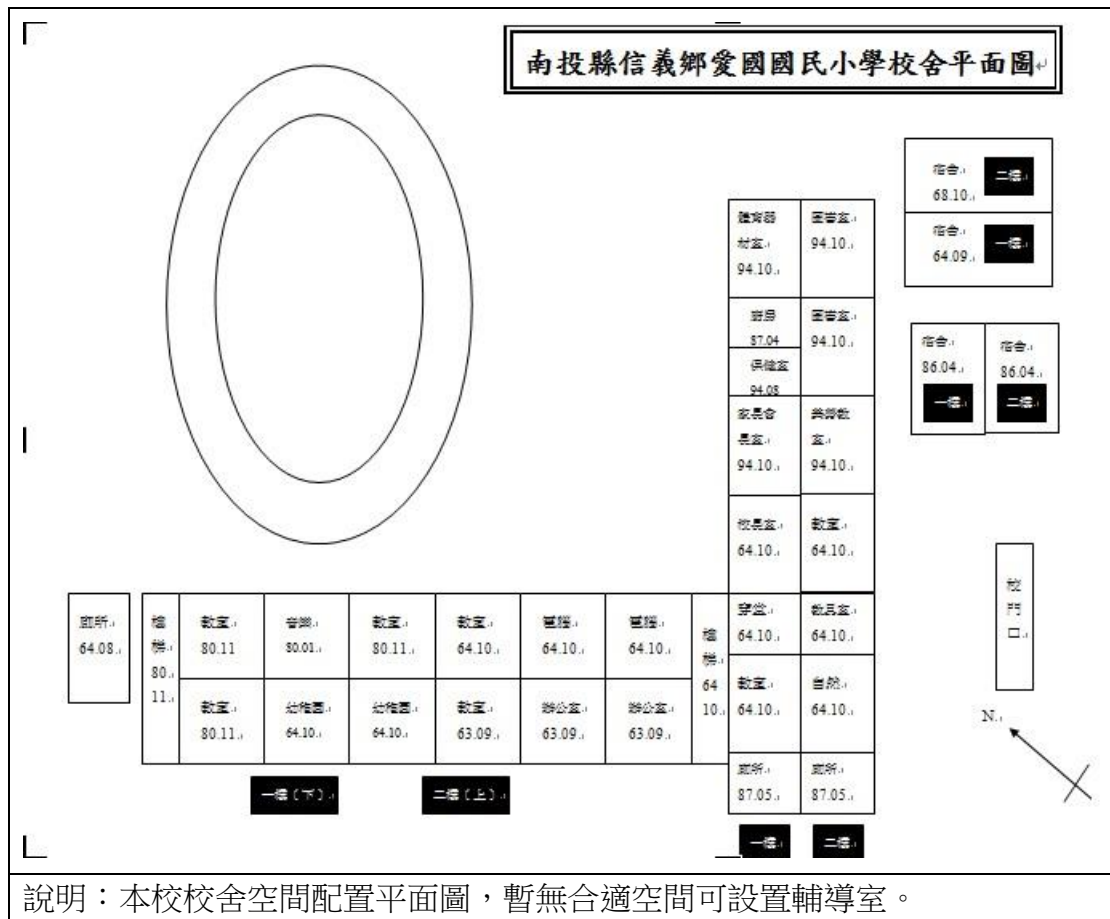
南投縣信義鄉愛國國民小學校舍平面圖

宿舍 68.10
二樓

宿舍 64.09
一樓

體育器材室 94.10

圖書室 94.10

廚房 87.04

保健室 94.08

圖書室 94.10

宿舍 86.04
一樓

宿舍 86.04
二樓

家長會長室 94.10

美勞教室 94.10

校長室 64.10

教室 64.10

校門口

廁所 64.08

樓梯 80.11

教室 80.11

音樂 80.01

教室 80.11

教室 64.10

電腦 64.10

電腦 64.10

樓梯 64.10

穿堂 64.10

教具室 64.10

教室 80.11

幼稚園 64.10

幼稚園 64.10

教室 63.09

辦公室 63.09

辦公室 63.09

教室 64.10

自然 64.10

N.

廁所 87.05

廁所 87.05

一樓（下）

二樓（上）

一樓

二樓

說明：本校校舍空間配置平面圖，暫無合適空間可設置輔導室。